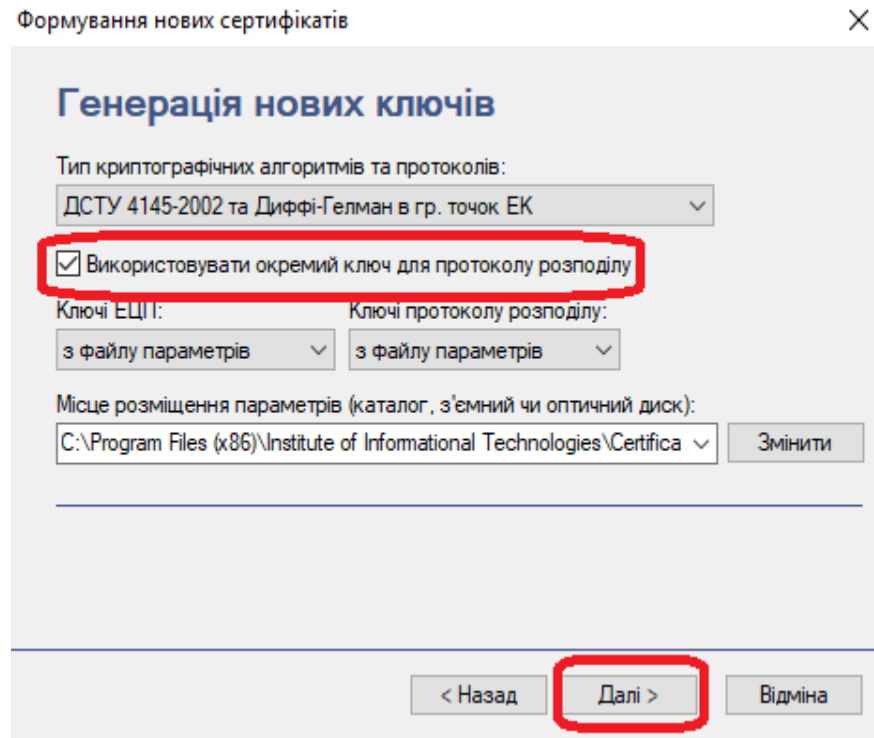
Формування нових сертифікатів

×

Генерація нових ключів

Тип криптографічних алгоритмів та протоколів:

ДСТУ 4145-2002 та Диффі-Гелман в гр. точок ЕК

☑ Використовувати окремий ключ для протоколу розподілу

Ключі ЕЦП:

з файлу параметрів

Ключі протоколу розподілу:

з файлу параметрів

Місце розміщення параметрів (каталог, з'ємний чи оптичний диск):

C:\Program Files (x86)\Institute of Informational Technologies\Certifica

Змінити

< Назад

Далі >

Відміна